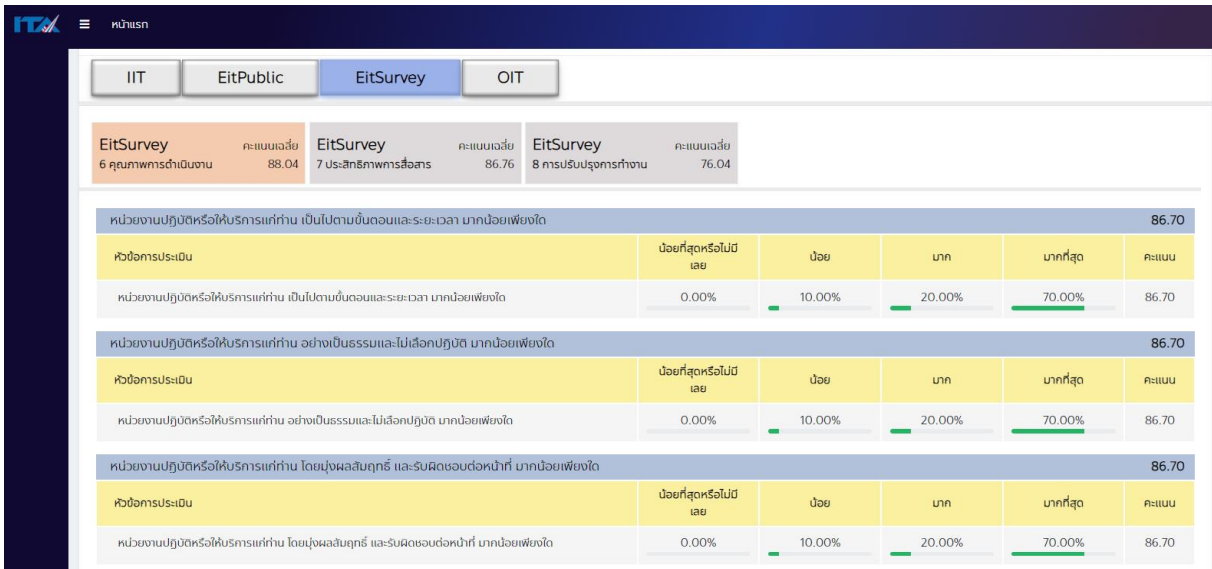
ITA ≡ หน้าแรก

IIT EitPublic EitSurvey OIT

EitSurvey คะแนนเฉลี่ย 6 คุณภาพการดำเนินงาน 88.04

EitSurvey คะแนนเฉลี่ย 7 ประสิทธิภาพการสื่อสาร 86.76

EitSurvey คะแนนเฉลี่ย 8 การปรับปรุงการทำงาน 76.04

หน่วยงานปฏิบัติหรือให้บริการแก่ท่าน เป็นไปตามขั้นตอนและระยะเวลา มากน้อยเพียงใด 86.70

| หัวข้อการประเมิน | น้อยที่สุดหรือไม่มีเลย | น้อย | มาก | มากที่สุด | คะแนน |
|---|---|---|---|---|---|
| หน่วยงานปฏิบัติหรือให้บริการแก่ท่าน เป็นไปตามขั้นตอนและระยะเวลา มากน้อยเพียงใด | 0.00% | 10.00% | 20.00% | 70.00% | 86.70 |

หน่วยงานปฏิบัติหรือให้บริการแก่ท่าน อย่างเป็นธรรมและไม่เลือกปฏิบัติ มากน้อยเพียงใด 86.70

| หัวข้อการประเมิน | น้อยที่สุดหรือไม่มีเลย | น้อย | มาก | มากที่สุด | คะแนน |
|---|---|---|---|---|---|
| หน่วยงานปฏิบัติหรือให้บริการแก่ท่าน อย่างเป็นธรรมและไม่เลือกปฏิบัติ มากน้อยเพียงใด | 0.00% | 10.00% | 20.00% | 70.00% | 86.70 |

หน่วยงานปฏิบัติหรือให้บริการแก่ท่าน โดยมุ่งผลสัมฤทธิ์ และรับผิดชอบต่อหน้าที่ มากน้อยเพียงใด 86.70

| หัวข้อการประเมิน | น้อยที่สุดหรือไม่มีเลย | น้อย | มาก | มากที่สุด | คะแนน |
|---|---|---|---|---|---|
| หน่วยงานปฏิบัติหรือให้บริการแก่ท่าน โดยมุ่งผลสัมฤทธิ์ และรับผิดชอบต่อหน้าที่ มากน้อยเพียงใด | 0.00% | 10.00% | 20.00% | 70.00% | 86.70 |